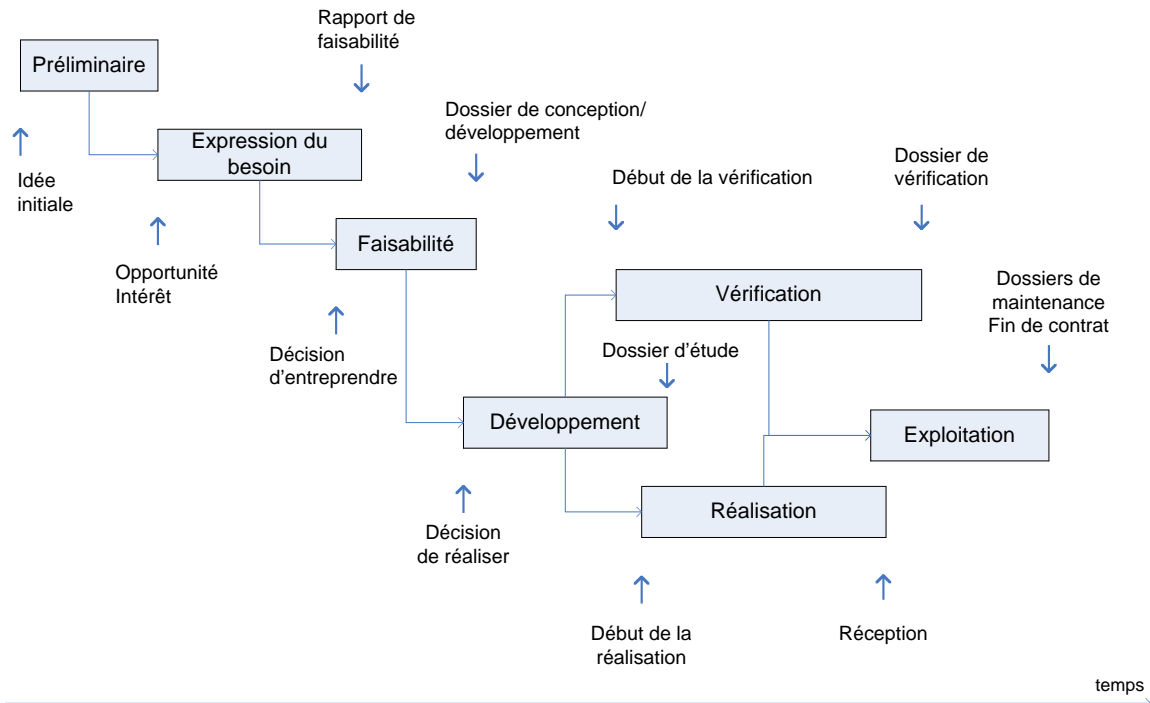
Rapport de faisabilité

Préliminaire

Idée initiale

Expression du besoin

Opportunité Intérêt

Dossier de conception/ développement

Faisabilité

Décision d'entreprendre

Début de la vérification

Dossier de vérification

Vérification

Dossier d'étude

Développement

Décision de réaliser

Dossiers de maintenance Fin de contrat

Exploitation

Réalisation

Début de la réalisation

Réception

temps